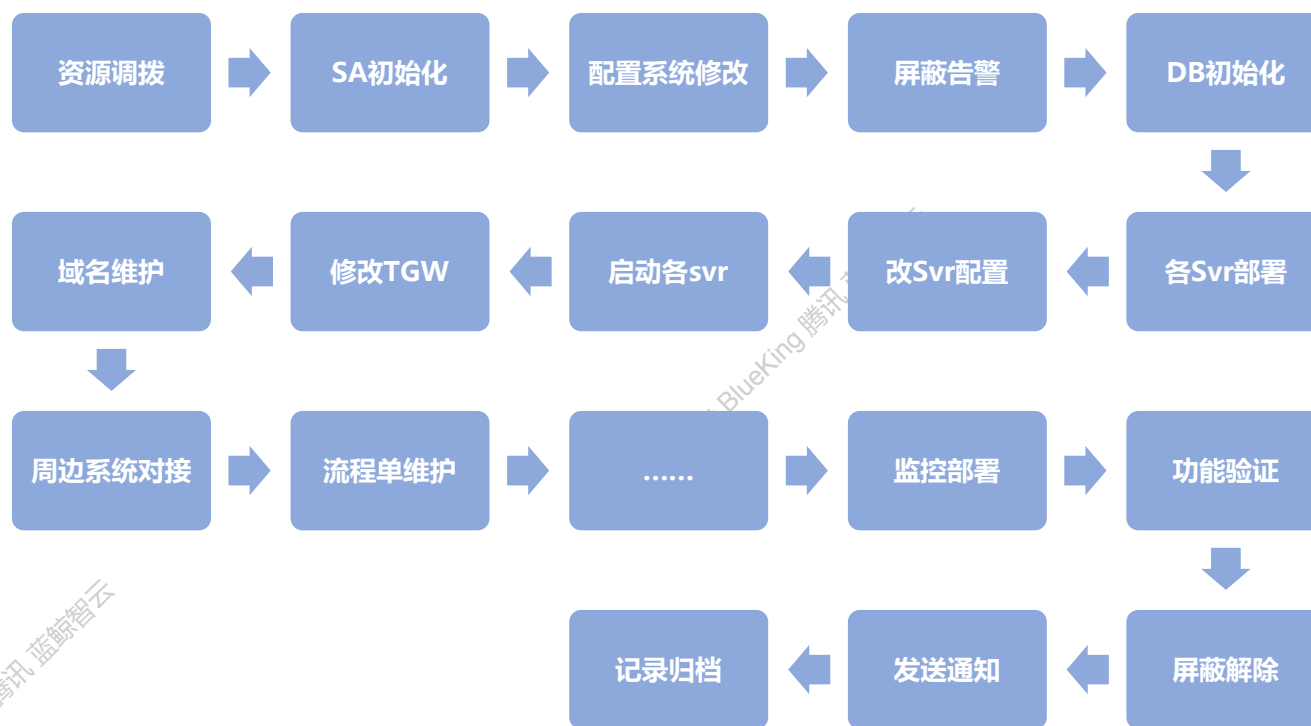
资源调拨

SA初始化

配置系统修改

屏蔽告警

DB初始化

各Svr部署

改Svr配置

启动各svr

修改TGW

域名维护

周边系统对接

流程单维护

……

监控部署

功能验证

屏蔽解除

发送通知

记录归档

BlueKing 腾讯

腾讯 蓝鲸智云